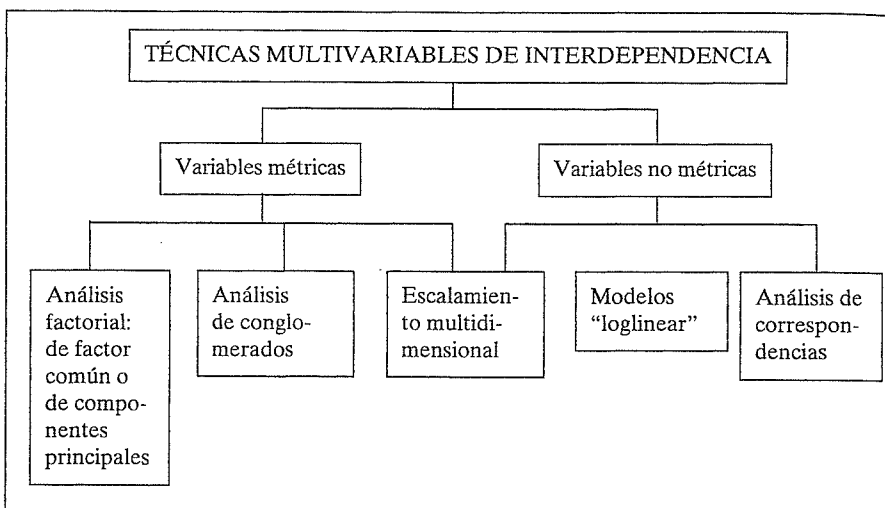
TÉCNICAS MULTIVARIABLES DE INTERDEPENDENCIA

Variables métricas

Variables no métricas

Análisis factorial: de factor común o de componentes principales

Análisis de conglomerados

Escalamiento multidimensional

Modelos "loglinear"

Análisis de correspondencias